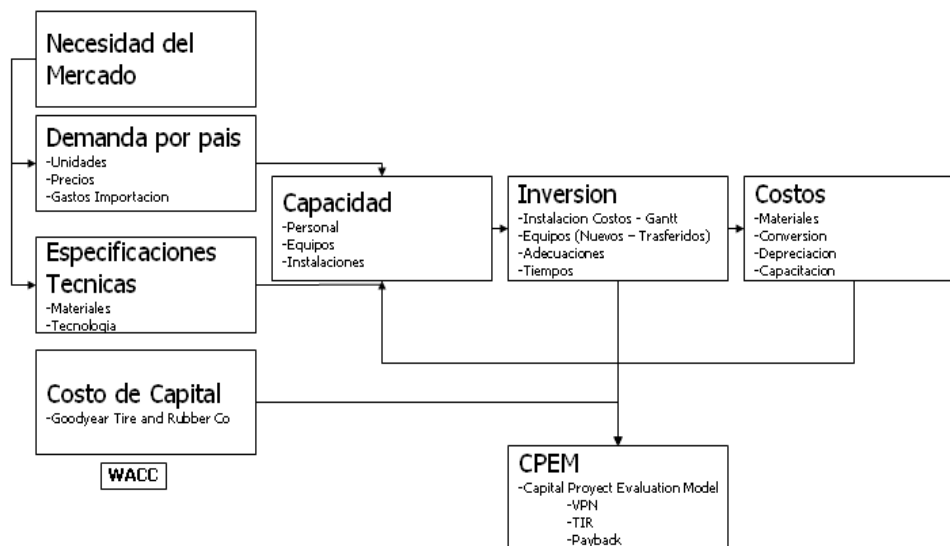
Necesidad del Mercado

Demanda por pais
-Unidades
-Precios
-Gastos Importacion

Especificaciones Tecnicas
-Materiales
-Tecnologia

Costo de Capital
-Goodyear Tire and Rubber Co

WACC

Capacidad
-Personal
-Equipos
-Instalaciones

Inversion
-Instalacion Costos - Gantt
-Equipos (Nuevos – Trasferidos)
-Adecuaciones
-Tiempos

Costos
-Materiales
-Conversion
-Depreciacion
-Capacitacion

CPEM
-Capital Proyect Evaluation Model
-VPN
-TIR
-Payback